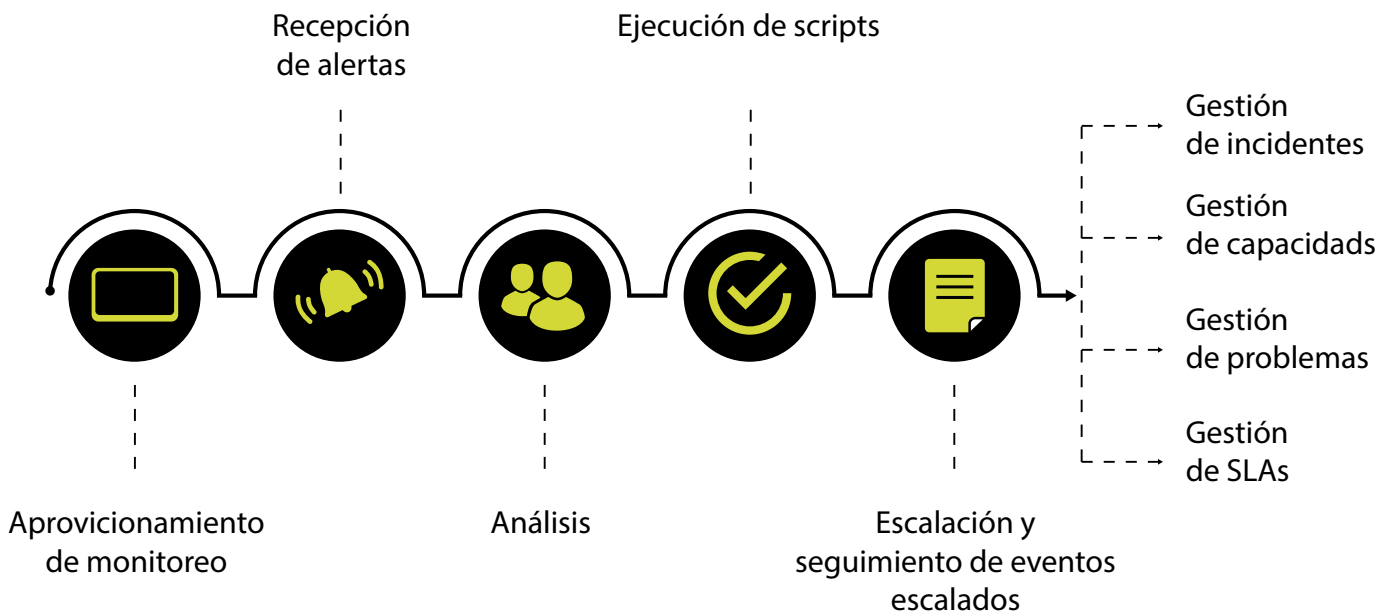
Recepción de alertas

Ejecución de scripts

Gestión de incidentes

Gestión de capacidades

Gestión de problemas

Gestión de SLAs

Aprovicionamiento de monitoreo

Análisis

Escalación y seguimiento de eventos escalados